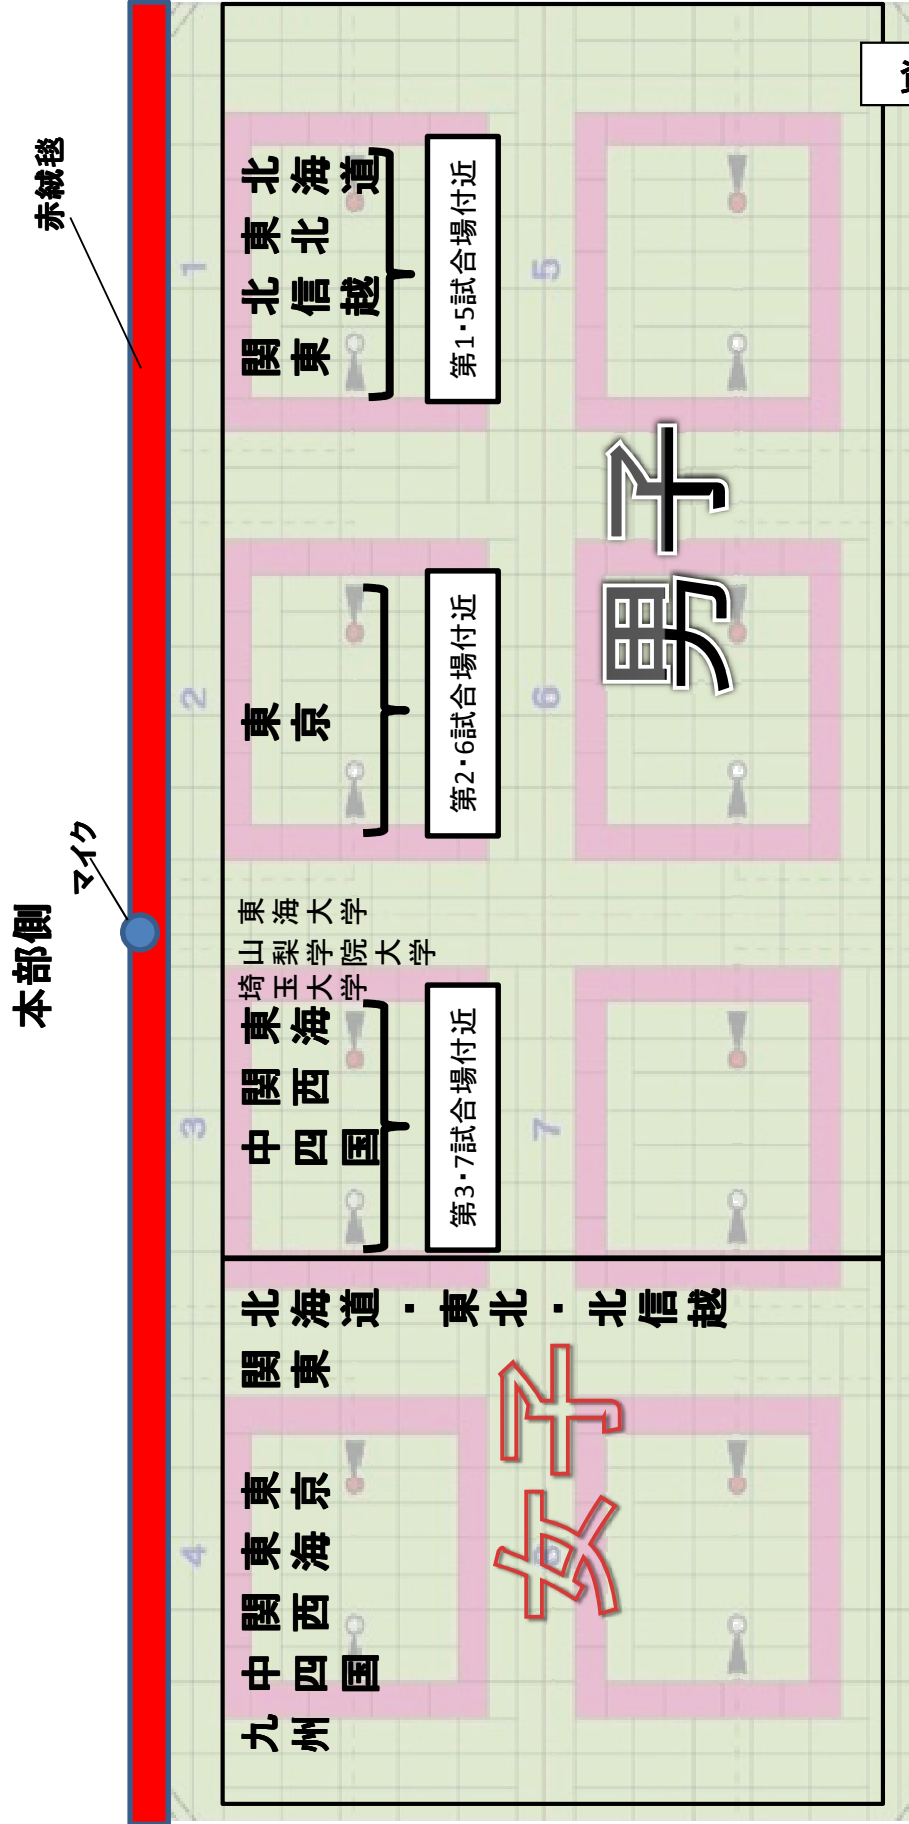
赤絨毯

本部側

マイク

1
2
3
4
5
6
7
8

関東
北信越
東北
北海道

第1·5試合場付近

東京

第2·6試合場付近

東海大学
山梨学院大学
埼玉大学

中国
四国
関西
東海

第3·7試合場付近

男子

九州
中国四国
関西
東海
東京
関東
北海道・東北・北信越

女子